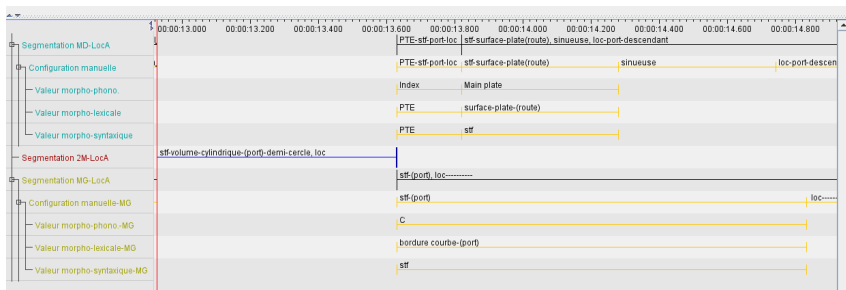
00:00:13.000 00:00:13.200 00:00:13.400 00:00:13.600 00:00:13.800 00:00:14.000 00:00:14.200 00:00:14.400 00:00:14.600 00:00:14.800

Segmentation MD-LocA
PTE-stf-port-loc | stf-surface-plate(route), sinueuse, loc-port-descendant

Configuration manuelle
PTE-stf-port-loc | stf-surface-plate(route) | sinueuse | loc-port-descen

Valeur morpho-phono
Index | Main plate

Valeur morpho-lexicale
PTE | surface-plate-(route)

Valeur morpho-syntaxique
PTE | stf

Segmentation 2M-LocA
stf-volume-cylindrique-(port)-demi-cercle, loc

Segmentation MG-LocA
stf-(port), loc---------

Configuration manuelle-MG
stf-(port) | loc-----

Valeur morpho-phono.-MG
C

Valeur morpho-lexicale-MG
bordure courbe-(port)

Valeur morpho-syntaxique-MG
stf